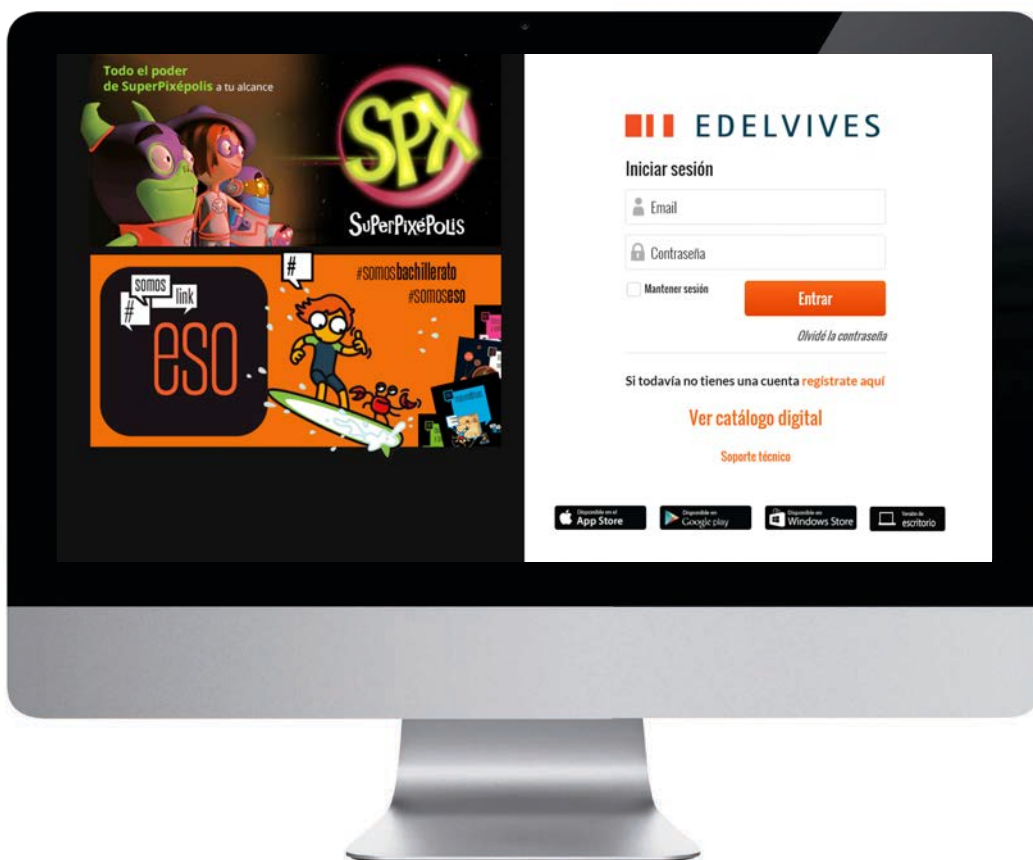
Todo el poder de SuperPixépolis a tu alcance

SPX

SuperPixépolis

#
somos
link
#
eso

#
#somosbachillerato
#somoseso

EDELVIVES

Iniciar sesión

Email

Contraseña

Mantener sesión

Entrar

Olvidé la contraseña

Si todavía no tienes una cuenta regístrate aquí

Ver catálogo digital

Soporte técnico

Disponible en el App Store

Disponible en Google play

Disponible en Windows Store

Versión de escritorio